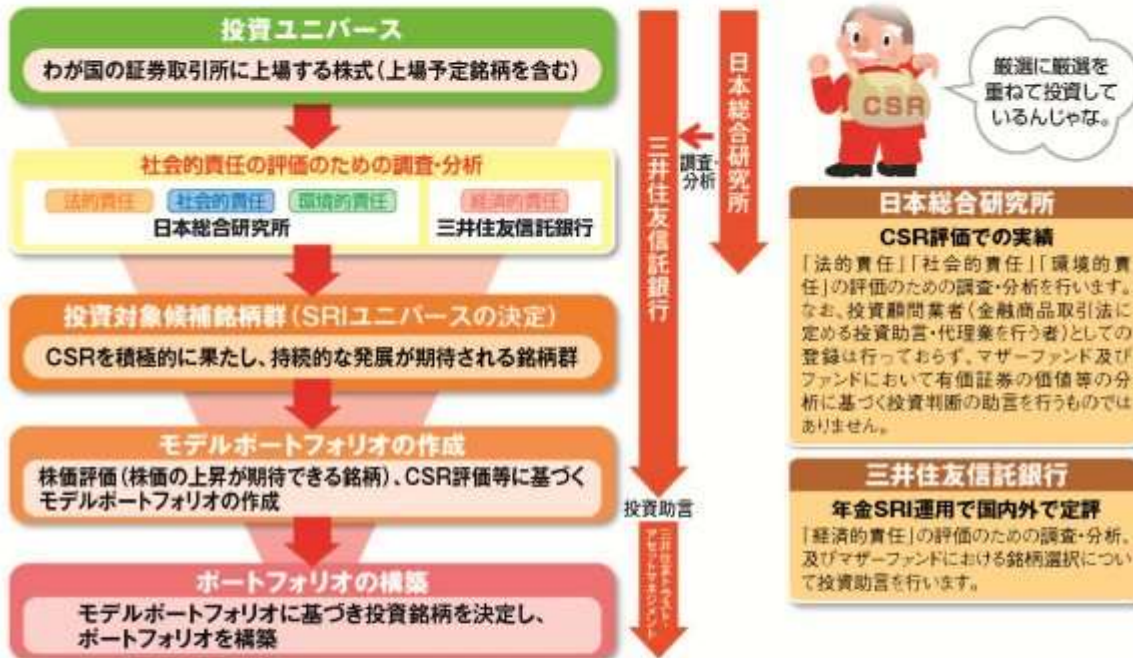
投資ユニバース

わが国の証券取引所に上場する株式（上場予定銘柄を含む）

社会的責任の評価のための調査・分析

法的責任　社会的責任　環境的責任
日本総合研究所

経済的責任
三井住友信託銀行

投資対象候補銘柄群（SRIユニバースの決定）

CSRを積極的に果たし、持続的な発展が期待される銘柄群

モデルポートフォリオの作成

株価評価（株価の上昇が期待できる銘柄）、CSR評価等に基づくモデルポートフォリオの作成

ポートフォリオの構築

モデルポートフォリオに基づき投資銘柄を決定し、ポートフォリオを構築

三井住友信託銀行

日本総合研究所

調査・分析

投資助言

三井住友トラスト・アセットマネジメント

CSR

厳選に厳選を重ねて投資しているんじゃな。

日本総合研究所

CSR評価での実績

「法的責任」「社会的責任」「環境的責任」の評価のための調査・分析を行います。なお、投資顧問業者（金融商品取引法に定める投資助言・代理業を行う者）としての登録は行っておらず、マザーファンド及びファンドにおいて有価証券の価値等の分析に基づく投資判断の助言を行うものではありません。

三井住友信託銀行

年金SRI運用で国内外で定評

「経済的責任」の評価のための調査・分析、及びマザーファンドにおける銘柄選択について投資助言を行います。